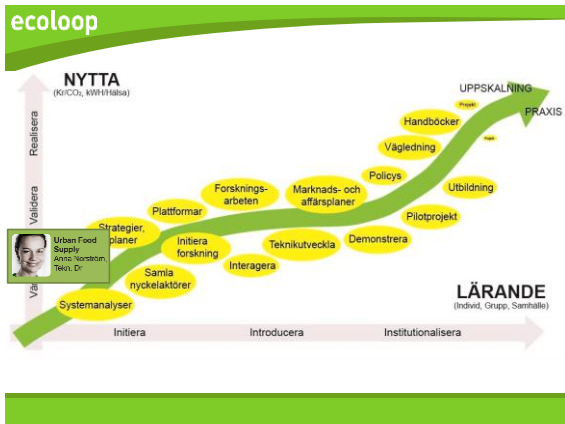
ecoloop

NYTTA
(Kr/$CO_2$, kWH/Hälsa)

UPPSKALNING

PRAXIS

Projekt

Handböcker

Vägledning

Policys

Utbildning

Forsknings-arbeten

Marknads- och affärsplaner

Pilotprojekt

Plattformar

Strategier, planer

Initiera forskning

Teknikutveckla

Demonstrera

Interagera

Samla nyckelaktörer

Systemanalyser

Urban Food Supply
Anna Norström, Tekn. Dr

Realisera

Validera

Va

LÄRANDE
(Individ, Grupp, Samhälle)

Initiera

Introducera

Institutionalisera